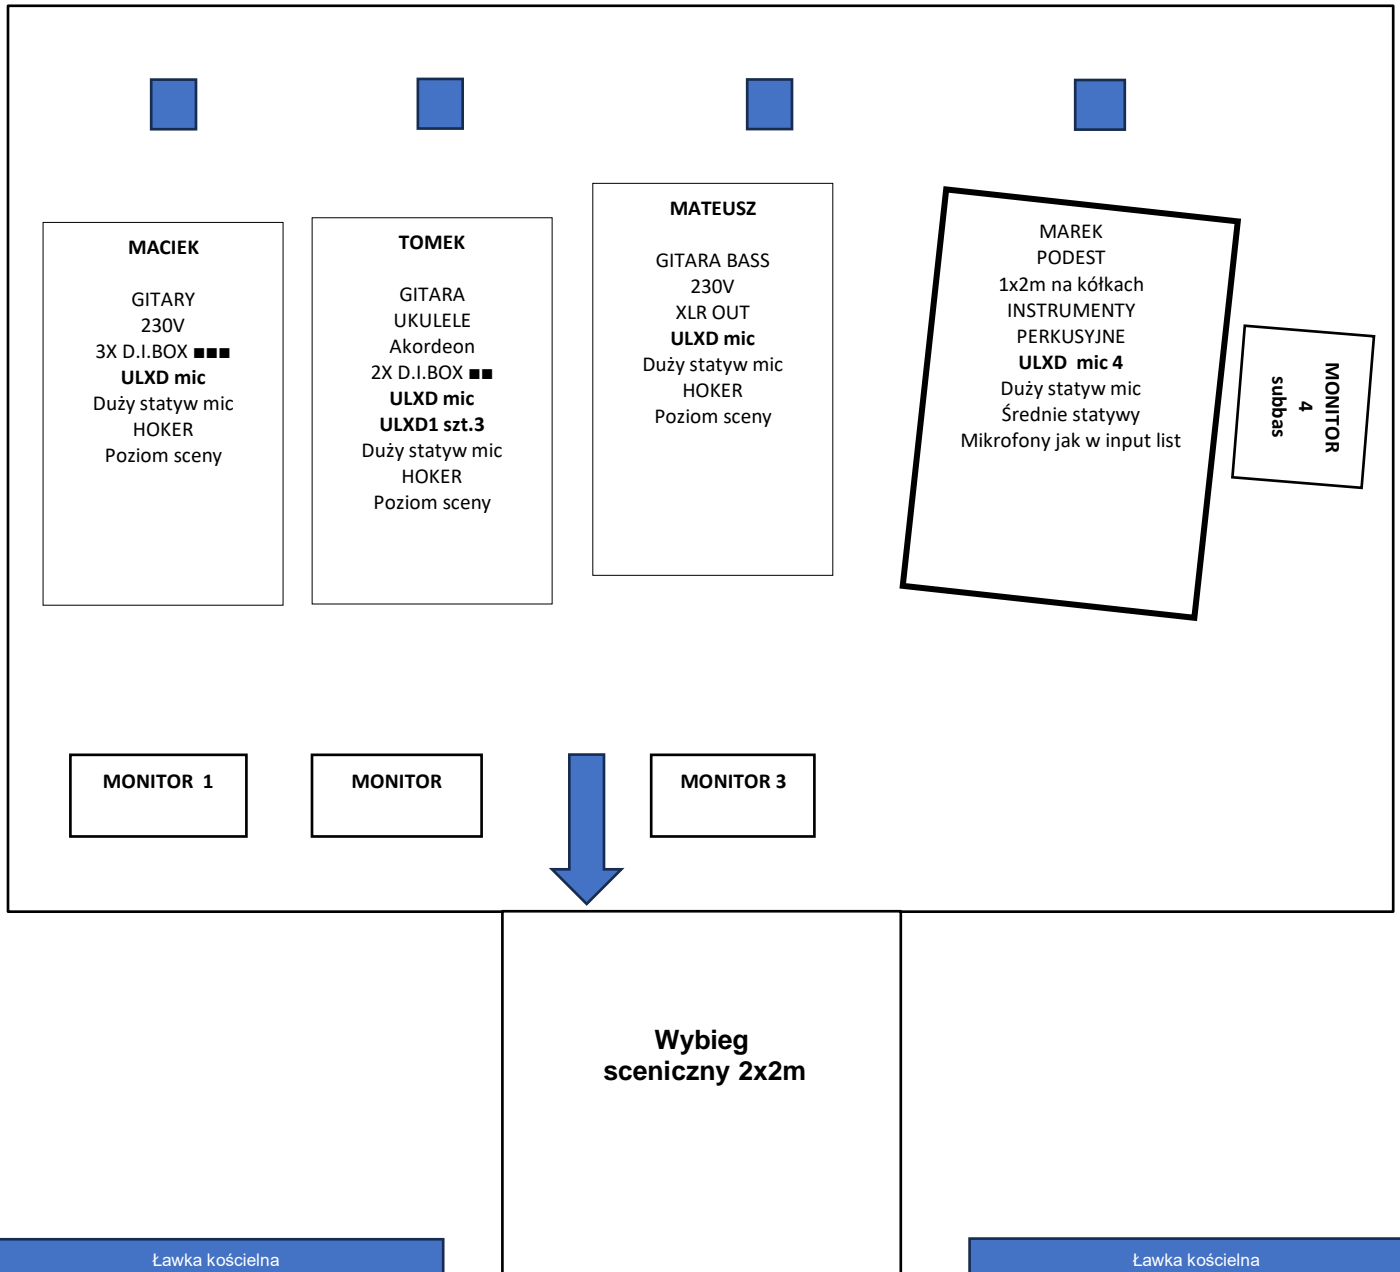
MACIEK

GITARY
230V
3X D.I.BOX ■■■
ULXD mic
Duży statyw mic
HOKER
Poziom sceny

TOMEK

GITARA
UKULELE
Akordeon
2X D.I.BOX ■■
ULXD mic
ULXD1 szt.3
Duży statyw mic
HOKER
Poziom sceny

MATEUSZ

GITARA BASS
230V
XLR OUT
ULXD mic
Duży statyw mic
HOKER
Poziom sceny

MAREK
PODEST
1x2m na kółkach
INSTRUMENTY
PERKUSYJNE
ULXD mic 4
Duży statyw mic
Średnie statywy
Mikrofony jak w input list

MONITOR
4
subbas

MONITOR 1

MONITOR

MONITOR 3

Wybieg
sceniczny 2x2m

Ławka kościelna

Ławka kościelna